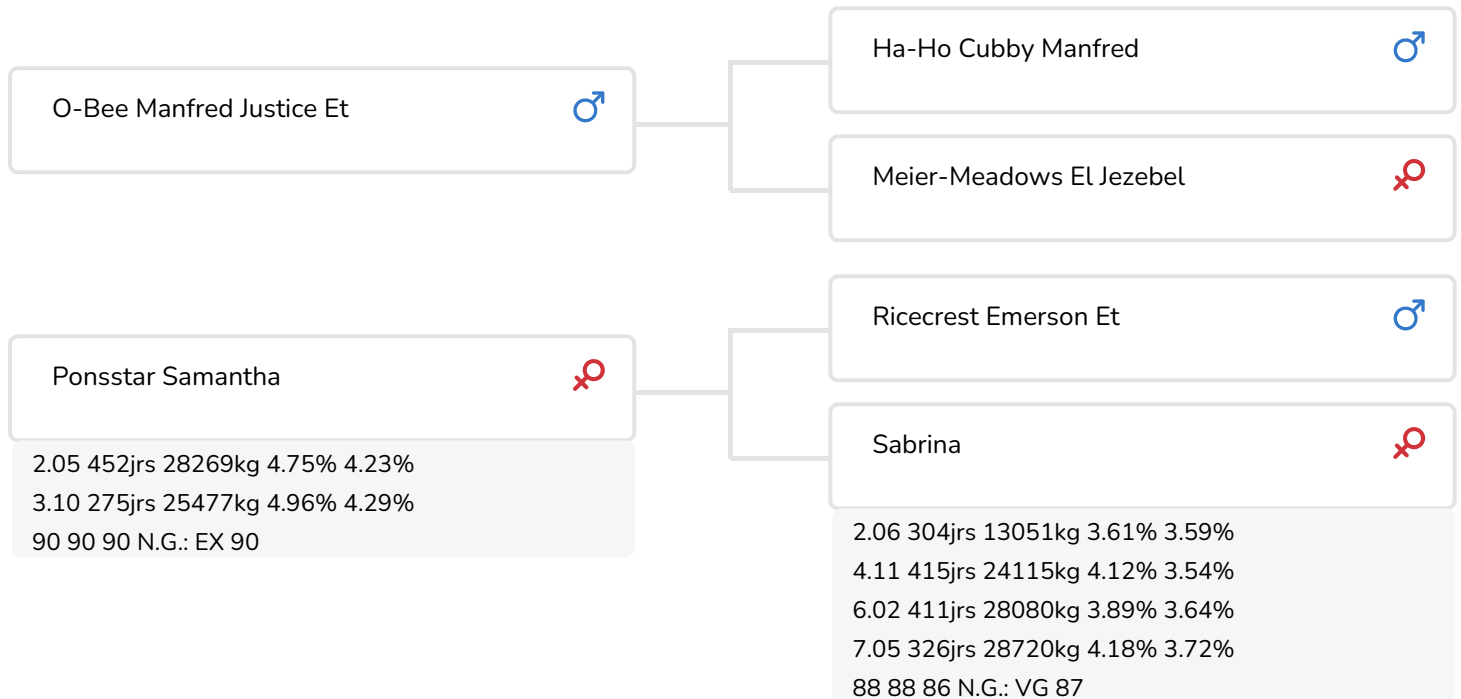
O-Bee Manfred Justice Et ♂

Ha-Ho Cubby Manfred ♂

Meier-Meadows El Jezebel ♀

Ponsstar Samantha ♀

2.05 452jrs 28269kg 4.75% 4.23%
3.10 275jrs 25477kg 4.96% 4.29%
90 90 90 N.G.: EX 90

Ricecrest Emerson Et ♂

Sabrina ♀

2.06 304jrs 13051kg 3.61% 3.59%
4.11 415jrs 24115kg 4.12% 3.54%
6.02 411jrs 28080kg 3.89% 3.64%
7.05 326jrs 28720kg 4.18% 3.72%
88 88 86 N.G.: VG 87